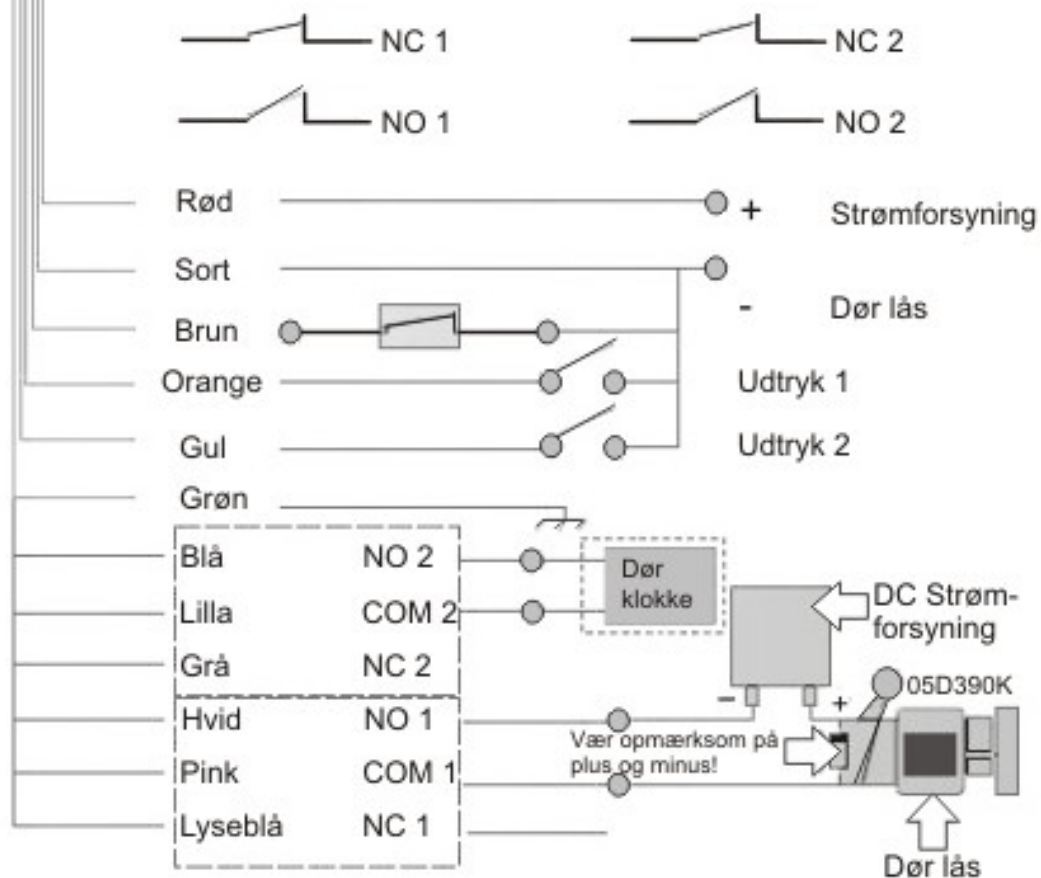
NC 1
NC 2
NO 1
NO 2
Rød
+
Strømforsyning
Sort
-
Dør lås
Brun
Orange
Udtryk 1
Gul
Udtryk 2
Grøn
Blå
NO 2
Dør klokke
Lilla
COM 2
DC Strømforsyning
Grå
NC 2
−
+
05D390K
Hvid
NO 1
Vær opmærksom på plus og minus!
Pink
COM 1
Lyseblå
NC 1
Dør lås